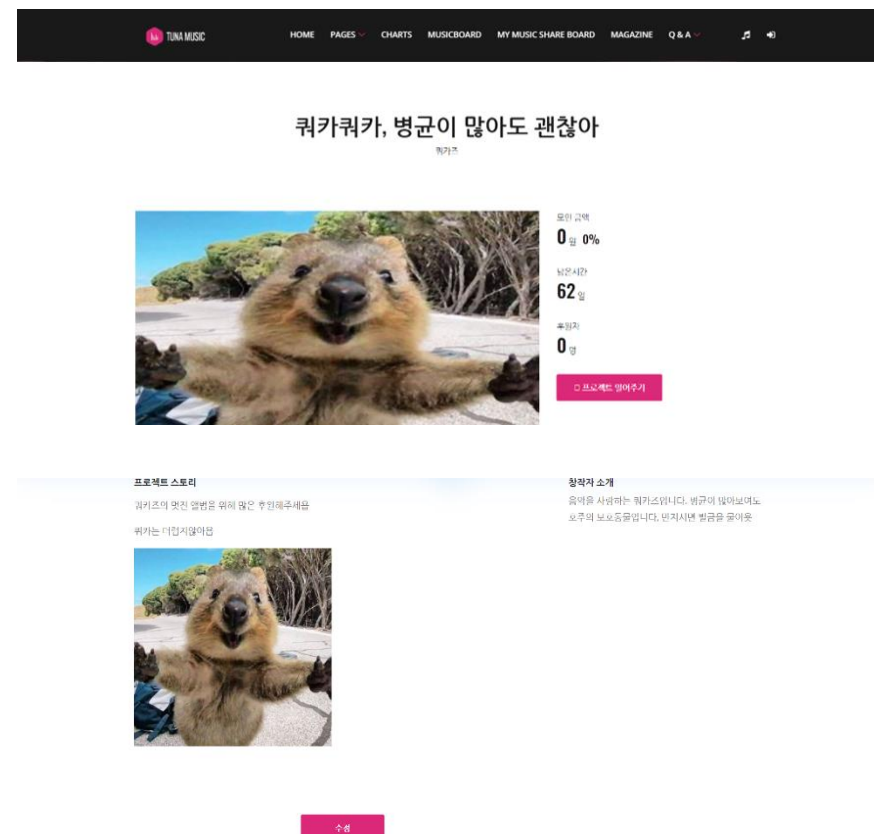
TUNA MUSIC

HOME PAGES CHARTS MUSICBOARD MY MUSIC SHARE BOARD MAGAZINE Q & A

쿼카쿼카, 병균이 많아도 괜찮아

쿼카즈

모인 금액
0원 0%

남은시간
62일

후원자
0명

♡ 프로젝트 밀어주기

프로젝트 스토리

쿼카즈의 멋진 앨범을 위해 많은 후원해주세용

쿼카는 더럽지않아용

창작자 소개

음악을 사랑하는 쿼카즈입니다. 병균이 많아보여도 호주의 보호동물입니다. 만지시면 벌금을 물어용

수정